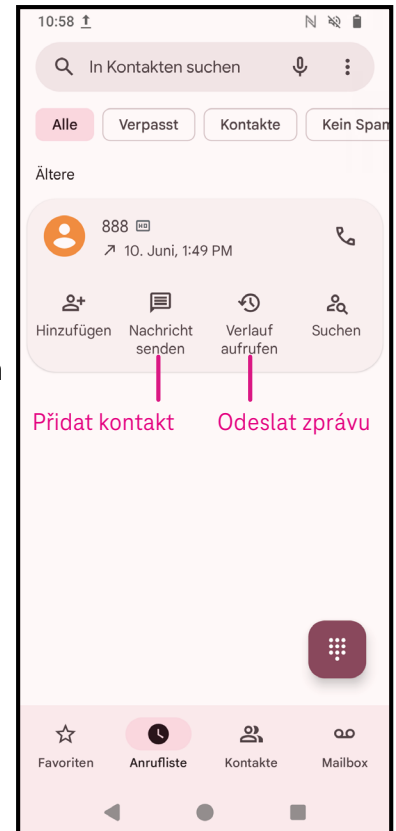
10:58

In Kontakten suchen

Alle | Verpasst | Kontakte | Kein Spam

Ältere

888 HD
↗ 10. Juni, 1:49 PM

Hinzufügen
Nachricht senden
Verlauf aufrufen
Suchen

Přidat kontakt
Odeslat zprávu

Favoriten
Anrufliste
Kontakte
Mailbox